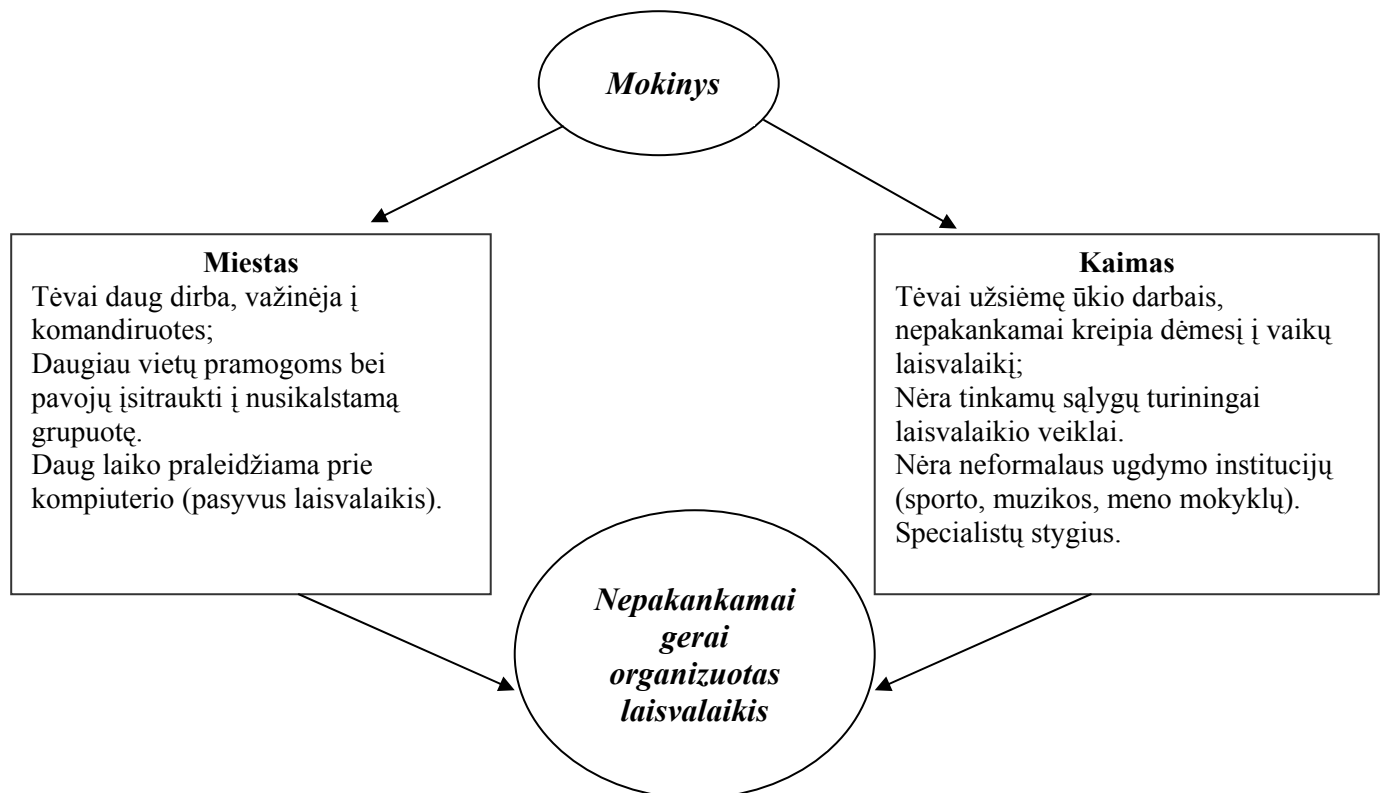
Mokinys

Miestas
Tėvai daug dirba, važinėja į komandiruotes;
Daugiau vietų pramogoms bei pavojų įsitraukti į nusikalstamą grupuotę.
Daug laiko praleidžiama prie kompiuterio (pasyvus laisvalaikis).

Kaimas
Tėvai užsiėmę ūkio darbais, nepakankamai kreipia dėmesį į vaikų laisvalaikį;
Nėra tinkamų sąlygų turiningai laisvalaikio veiklai.
Nėra neformalaus ugdymo institucijų (sporto, muzikos, meno mokyklų).
Specialistų stygius.

Nepakankamai gerai organizuotas laisvalaikis